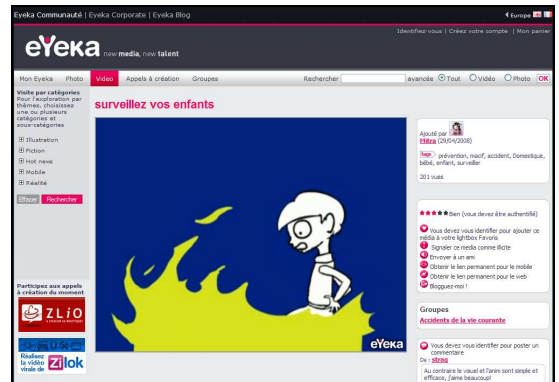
Eyeka Communauté | Eyeka Corporate | Eyeka Blog

Europe

Identifiez-vous | Créez votre compte | Mon panier

eYeKa new media, new talent

Mon Eyeka Photo Vidéo Appels à création Groupes Rechercher avancée Tout Vidéo Photo OK

Visite par catégories
Pour l'exploration par thèmes, choisissez une ou plusieurs catégories et sous-catégories

Illustration
Fiction
Hot news
Mobile
Réalité

Effacer Rechercher

surveillez vos enfants

Ajouté par
Mitra (29/04/2008)

tags prévention, macif, accident, Domestique, bébé, enfant, surveiller

201 vues

Bien (vous devez être authentifié)

Vous devez vous identifier pour ajouter ce média à votre lightbox Favoris
Signaler ce media comme illicite
Envoyer à un ami
Obtenir le lien permanent pour le mobile
Obtenir le lien permanent pour le web
Bloguez-moi !

Groupes
Accidents de la vie courante

Vous devez vous identifier pour poster un commentaire
De : stræg
Au contraire le visuel et l'anim sont simple et efficace, j'aime beaucoup!

Participez aux appels à création du moment

ZLiO

Réalisez la vidéo virale de Zilok

eYeka